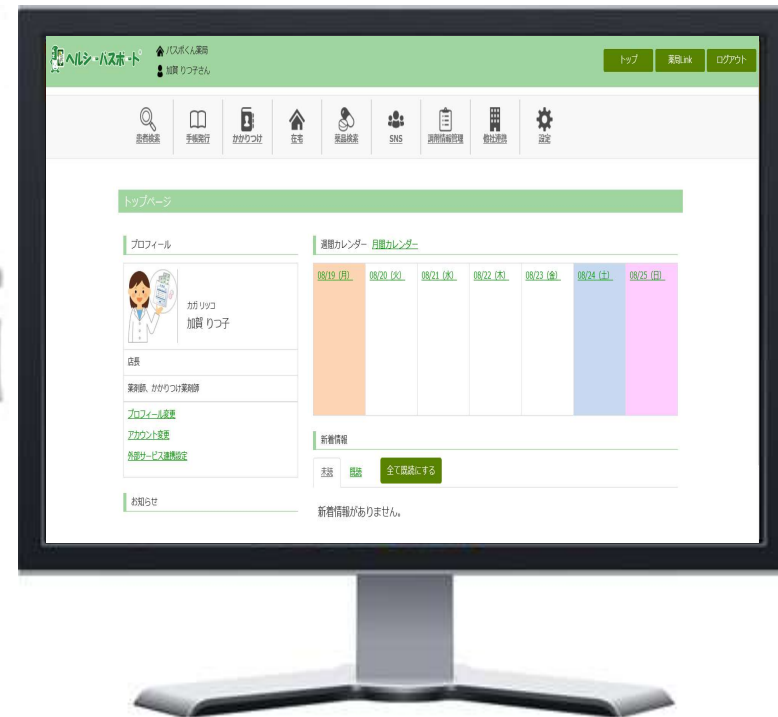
ヘルシ・パスポート
パスポくん薬局
加賀 りつ子さん

トップ
薬局Link
ログアウト

患者検索
手帳発行
かかりつけ
在宅
薬品検索
SNS
調剤情報管理
他社連携
設定

トップページ

プロフィール

カガ リツコ
加賀 りつ子

店長

薬剤師、かかりつけ薬剤師

プロフィール変更
アカウント変更
外部サービス連携設定

お知らせ

週間カレンダー 月間カレンダー

| 08/19 (月) | 08/20 (火) | 08/21 (水) | 08/22 (木) | 08/23 (金) | 08/24 (土) | 08/25 (日) |
|---|---|---|---|---|---|---|

新着情報

未読 既読 全て既読にする

新着情報がありません。